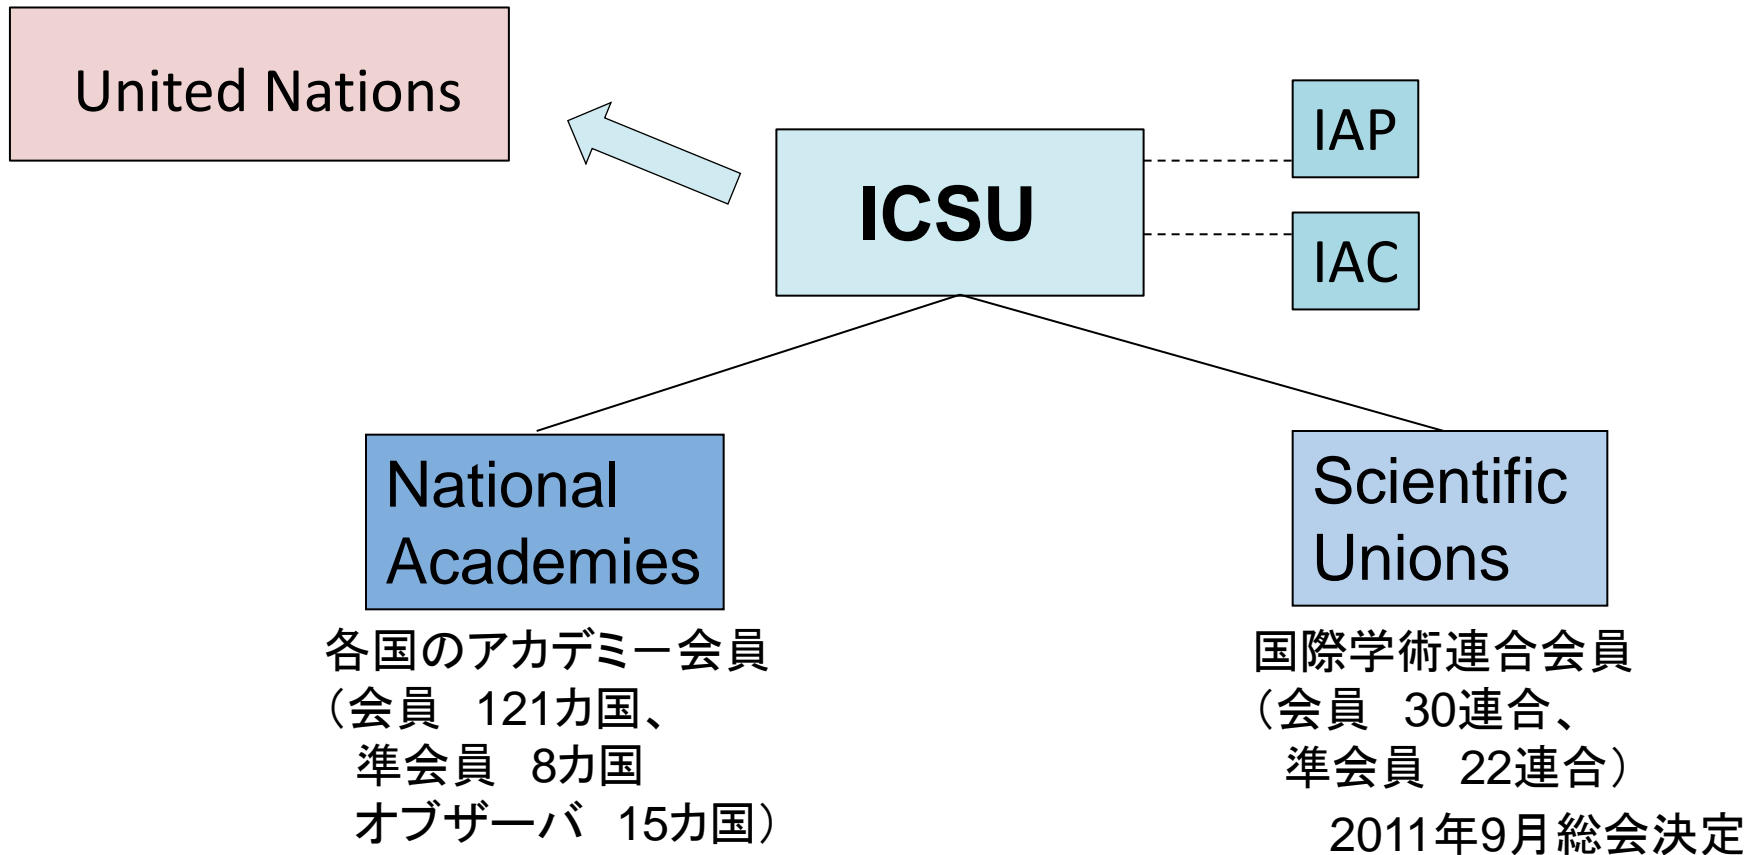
United Nations

ICSU

IAP

IAC

National Academies

各国のアカデミー会員
（会員　121カ国、
　準会員　8カ国
　オブザーバ　15カ国）

Scientific Unions

国際学術連合会員
（会員　30連合、
　準会員　22連合）

2011年9月総会決定